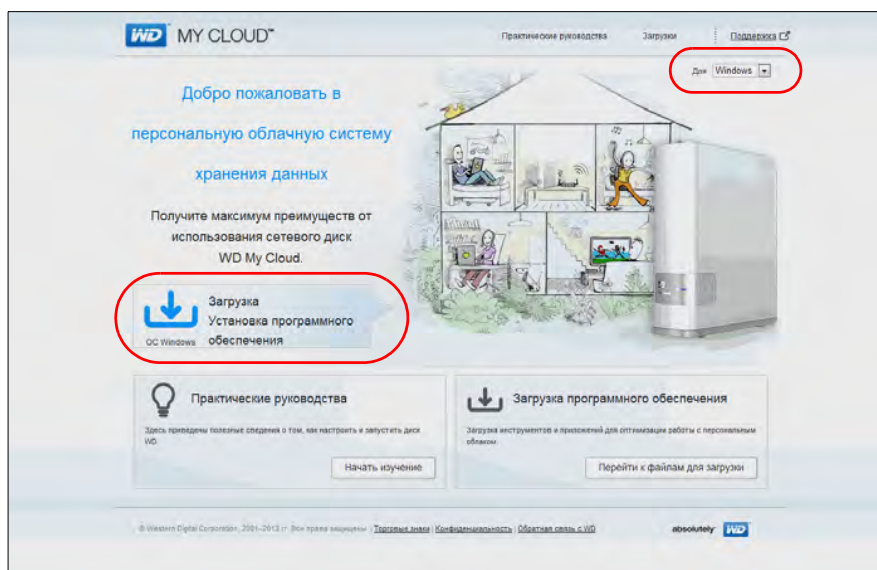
WD MY CLOUD™

Практические руководства Загрузки Поддержка

Для Windows

Добро пожаловать в персональную облачную систему хранения данных

Получите максимум преимуществ от использования сетевого диск WD My Cloud.

Загрузка
Установка программного обеспечения
ОС Windows

Практические руководства

Здесь приведены полезные сведения о том, как настроить и запустить диск WD.

Начать изучение

Загрузка программного обеспечения

Загрузка инструментов и приложений для оптимизации работы с персональным облаком

Перейти к файлам для загрузки

© Western Digital Corporation, 2001–2013 гг. Все права защищены. | Торговые знаки | Конфиденциальность | Обратная связь с WD

absolutely WD